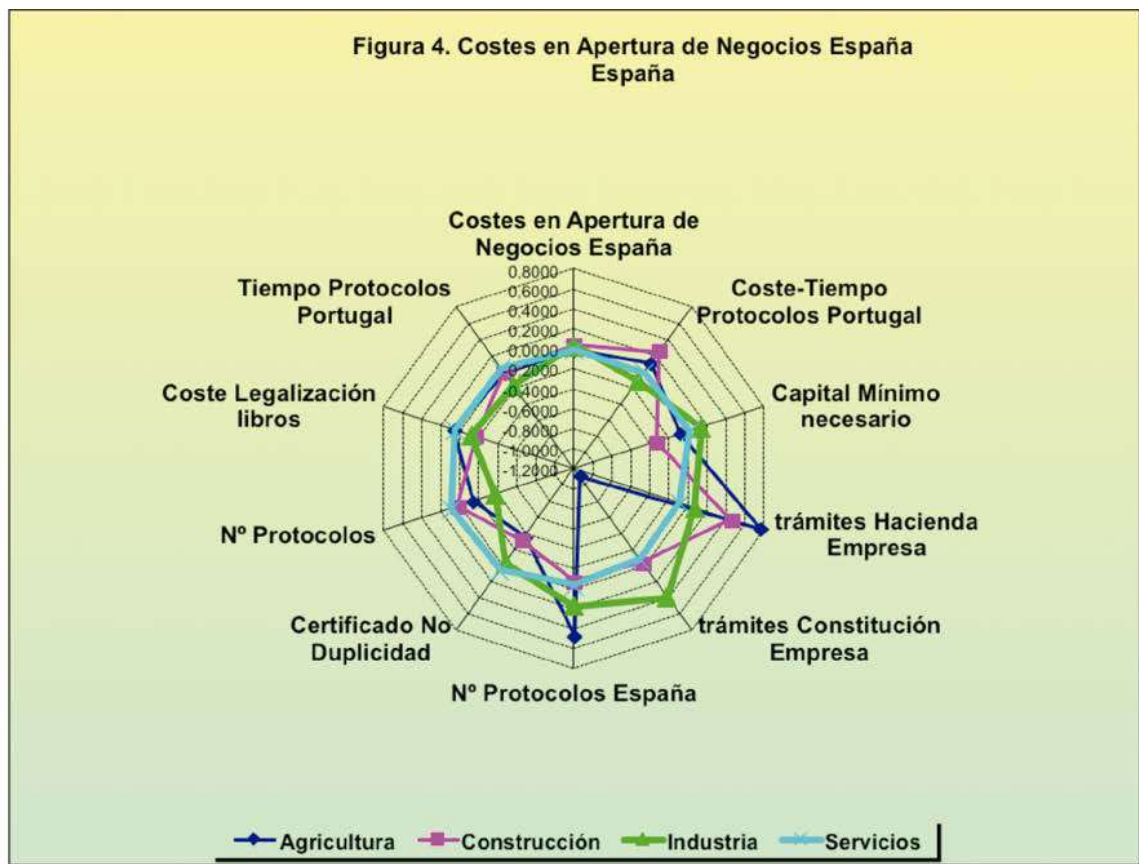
Figura 4. Costes en Apertura de Negocios España España

Costes en Apertura de Negocios España

0,8000
0,6000
0,4000
0,2000
0,0000
-0,2000
-0,4000
-0,6000
-0,8000
-1,0000
-1,2000

Coste-Tiempo Protocolos Portugal

Capital Mínimo necesario

trámites Hacienda Empresa

trámites Constitución Empresa

Nº Protocolos España

Certificado No Duplicidad

Nº Protocolos

Coste Legalización libros

Tiempo Protocolos Portugal

Agricultura
Construcción
Industria
Servicios